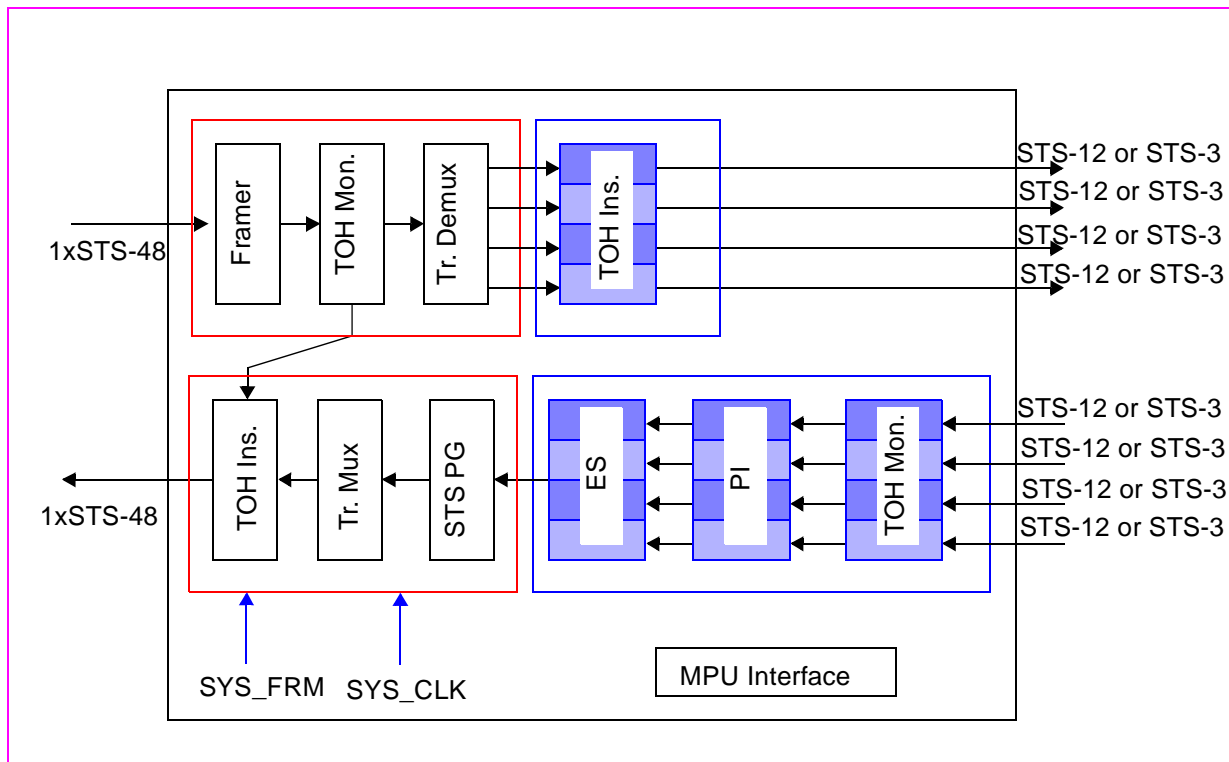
1xSTS-48

Framer

TOH Mon.

Tr. Demux

TOH Ins.

STS-12 or STS-3
STS-12 or STS-3
STS-12 or STS-3
STS-12 or STS-3

1xSTS-48

TOH Ins.

Tr. Mux

STS PG

ES

PI

TOH Mon.

STS-12 or STS-3
STS-12 or STS-3
STS-12 or STS-3
STS-12 or STS-3

SYS_FRM

SYS_CLK

MPU Interface